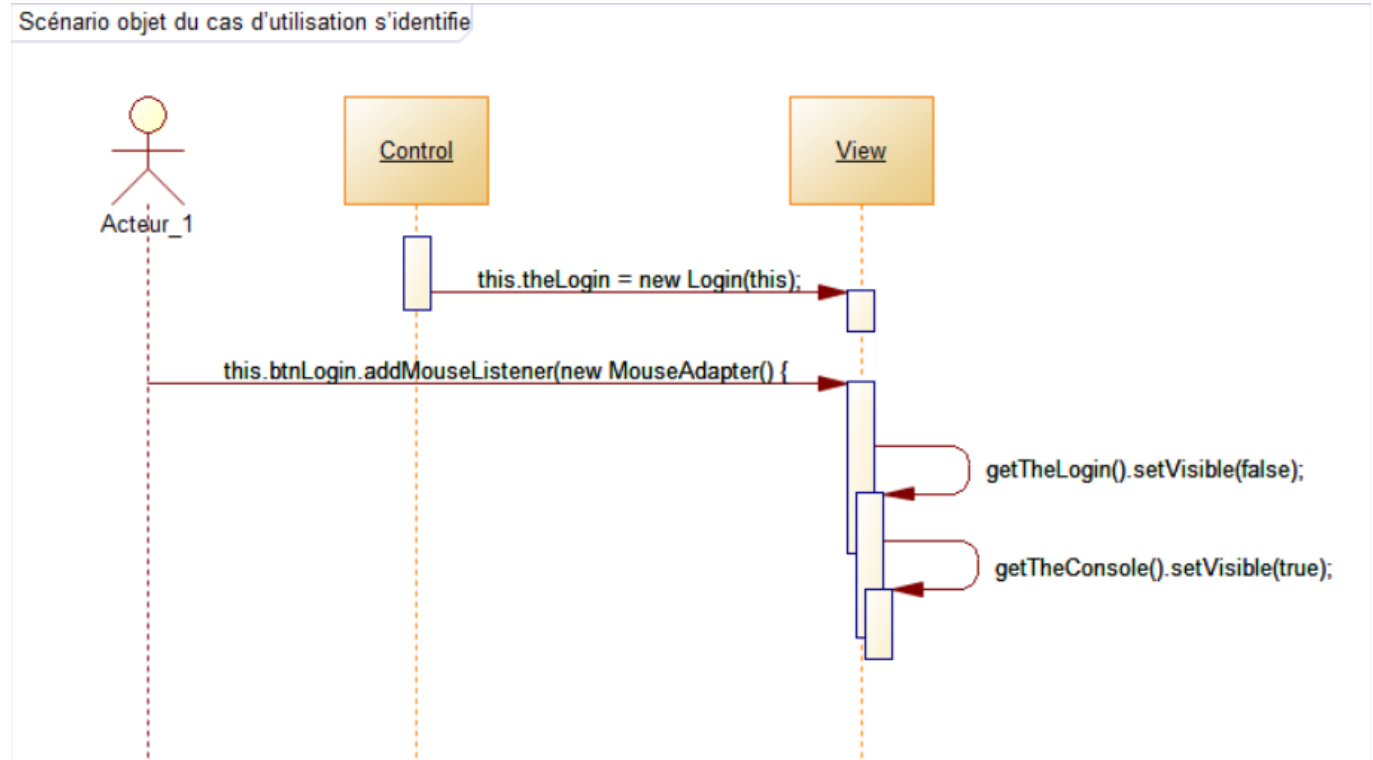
Scénario objet du cas d'utilisation s'identifie

Acteur_1

Control

View

this.theLogin = new Login(this);

this.btnLogin.addMouseListener(new MouseAdapter() {

getTheLogin().setVisible(false);

getTheConsole().setVisible(true);